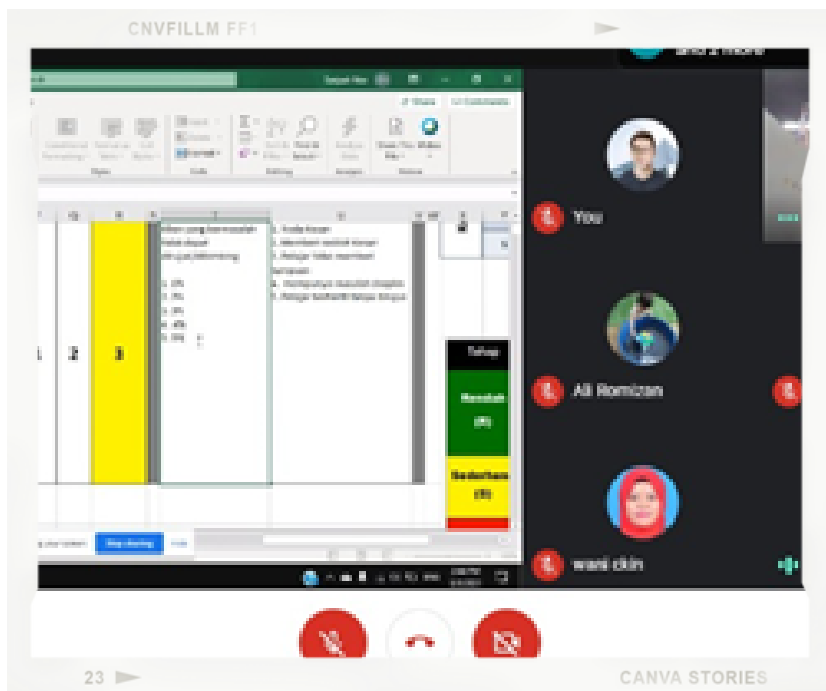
CNVFILLM FF1

and 2 more

Share

Comments

1. Kadar kosan
2. Membeli sesiiat kosan
3. Kerja tidak tekun
(Kerjaan)
4. ...
5. ...

2

3

You

Ali Romizan

wani ckin

Stop sharing

Tahap

Rendah

Sederhana

23

CANVA STORIES